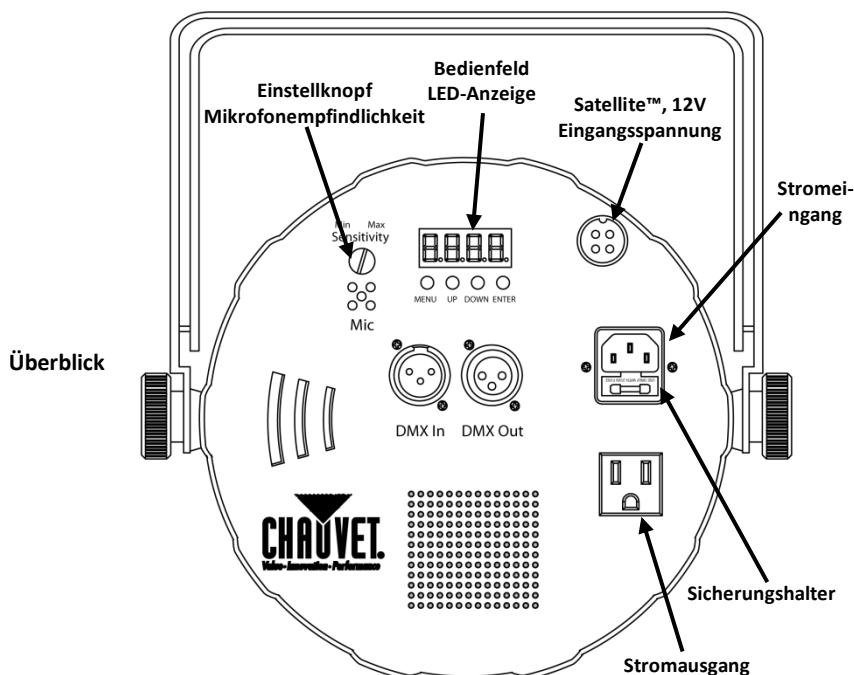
Überblick

Einstellknopf Mikrofonempfindlichkeit

Bedienfeld LED-Anzeige

Satellite™, 12V Eingangsspannung

Stromeingang

Min Max Sensitivity

Mic

MENU UP DOWN ENTER

DMX In DMX Out

CHAUVET.
Value · Innovation · Performance

Sicherungshalter

Stromausgang